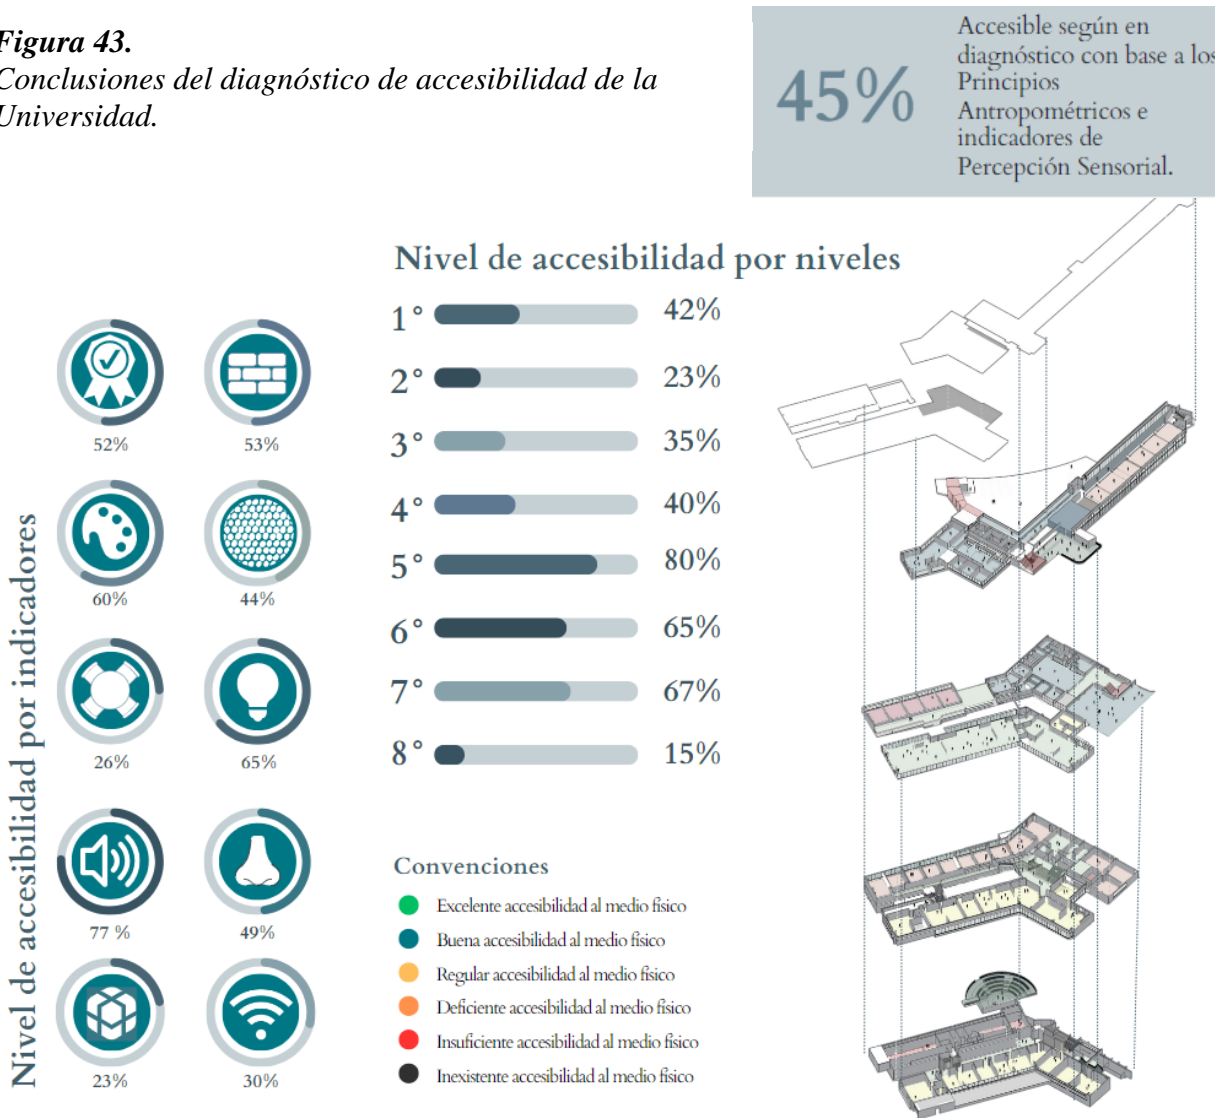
Figura 43.
Conclusiones del diagnóstico de accesibilidad de la Universidad.

45%
Accesible según en diagnóstico con base a los Principios Antropométricos e indicadores de Percepción Sensorial.

Nivel de accesibilidad por niveles

1° 42%
2° 23%
3° 35%
4° 40%
5° 80%
6° 65%
7° 67%
8° 15%

Nivel de accesibilidad por indicadores

52%
53%
60%
44%
26%
65%
77 %
49%
23%
30%

Convenciones
Excelente accesibilidad al medio físico
Buena accesibilidad al medio físico
Regular accesibilidad al medio físico
Deficiente accesibilidad al medio físico
Insuficiente accesibilidad al medio físico
Inexistente accesibilidad al medio físico